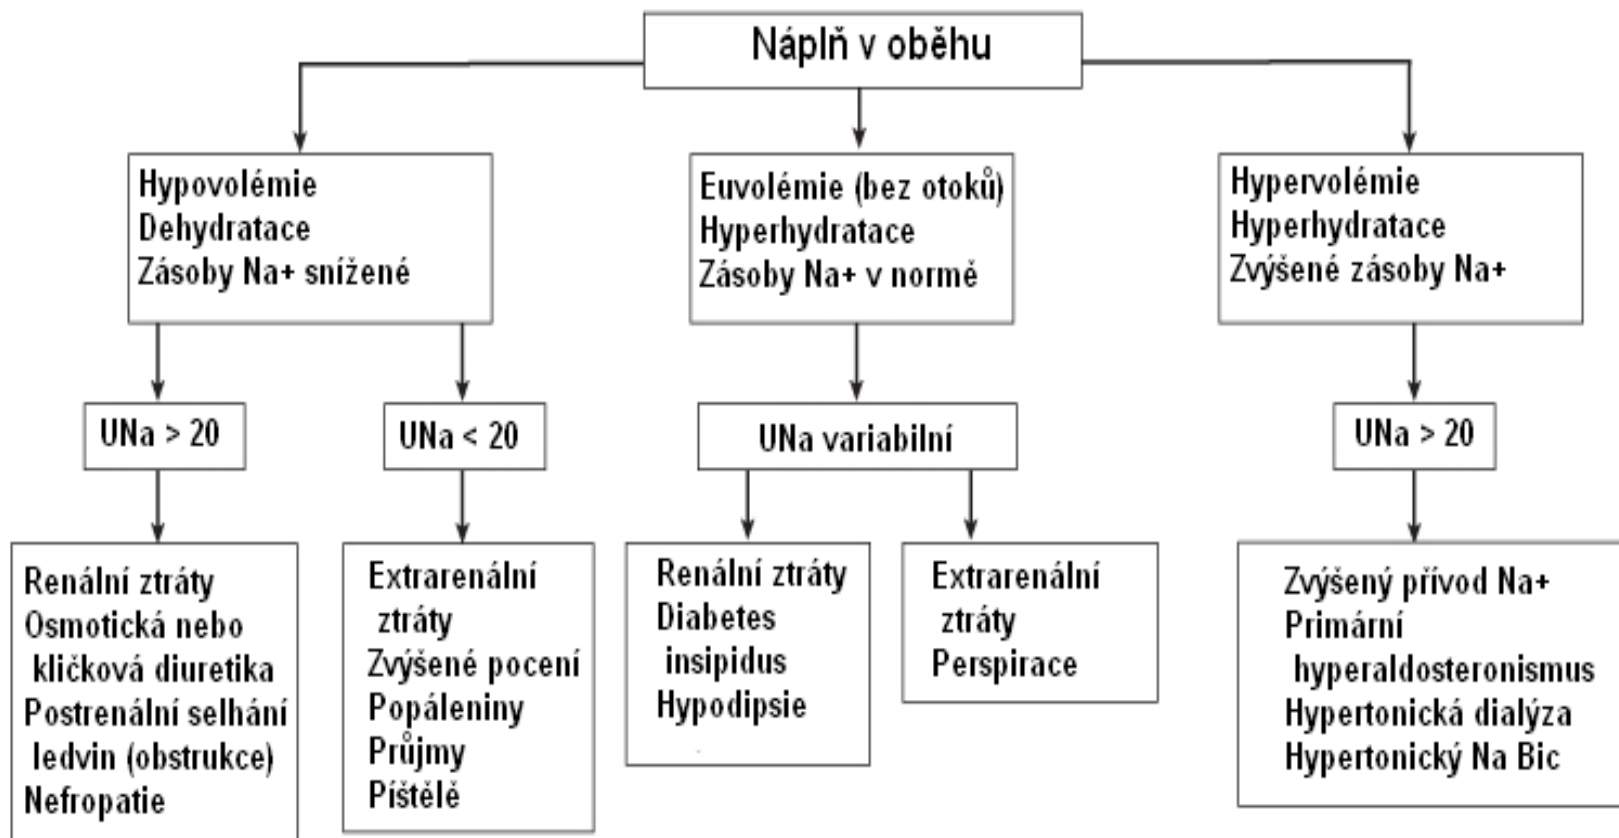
Náplň v oběhu

Hypovolémie
Dehydratace
Zásoby Na+ snížené

Euvolémie (bez otoků)
Hyperhydratace
Zásoby Na+ v normě

Hypervolémie
Hyperhydratace
Zvýšené zásoby Na+

UNa > 20

UNa < 20

UNa variabilní

UNa > 20

Renální ztráty
Osmotická nebo kličková diuretika
Postrenální selhání ledvin (obstrukce)
Nefropatie

Extrarenální ztráty
Zvýšené pocení
Popáleniny
Průjmy
Píštělé

Renální ztráty
Diabetes insipidus
Hypodipsie

Extrarenální ztráty
Perspirace

Zvýšený přívod Na+
Primární hyperaldosteronismus
Hypertonická dialýza
Hypertonický Na Bic